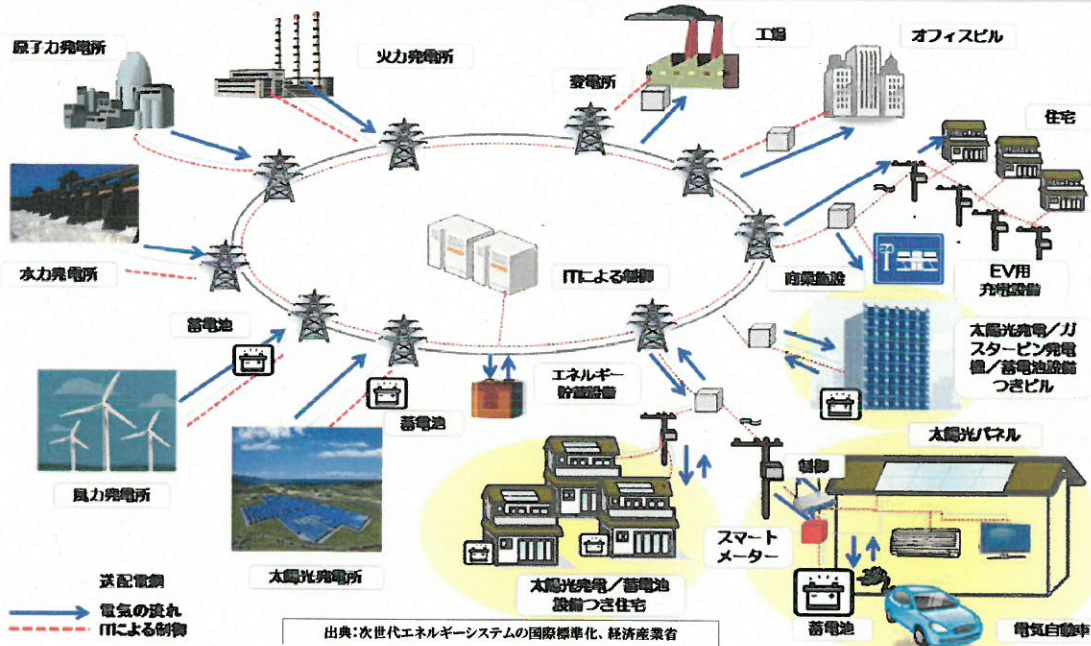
原子力発電所

火力発電所

変電所

工場

オフィスビル

住宅

水力発電所

ITによる制御

商業施設

EV用充電設備

蓄電池

エネルギー貯蔵設備

太陽光発電／ガスタービン発電機／蓄電池設備つきビル

蓄電池

風力発電所

太陽光パネル

制御

スマートメーター

太陽光発電所

太陽光発電／蓄電池設備つき住宅

送配電網

電気の流れ

ITによる制御

出典：次世代エネルギーシステムの国際標準化、経済産業省

蓄電池

電気自動車